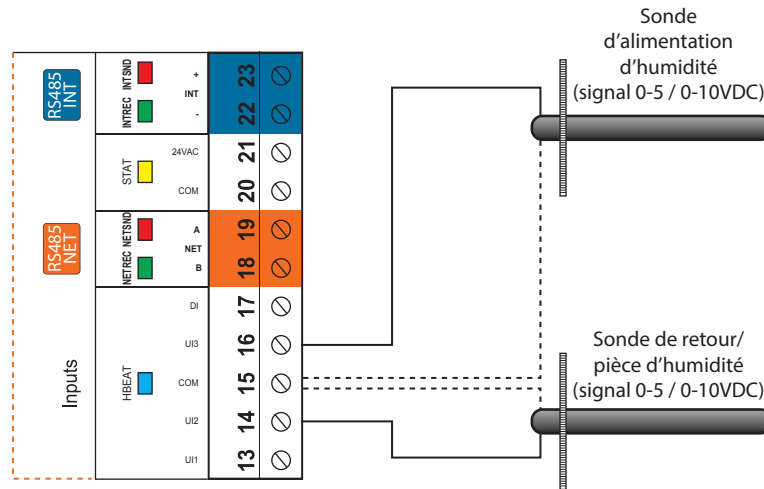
RS485 INT

INTSND
INTREC
+
INT
-

23
22

STAT
24VAC
COM

21
20

RS485 NET

NETSND
NETREC
A
NET
B

19
18

Inputs

HBEAT
DI
UI3
COM
UI2
UI1

17
16
15
14
13

Sonde d'alimentation d'humidité (signal 0-5 / 0-10VDC)

Sonde de retour/ pièce d'humidité (signal 0-5 / 0-10VDC)